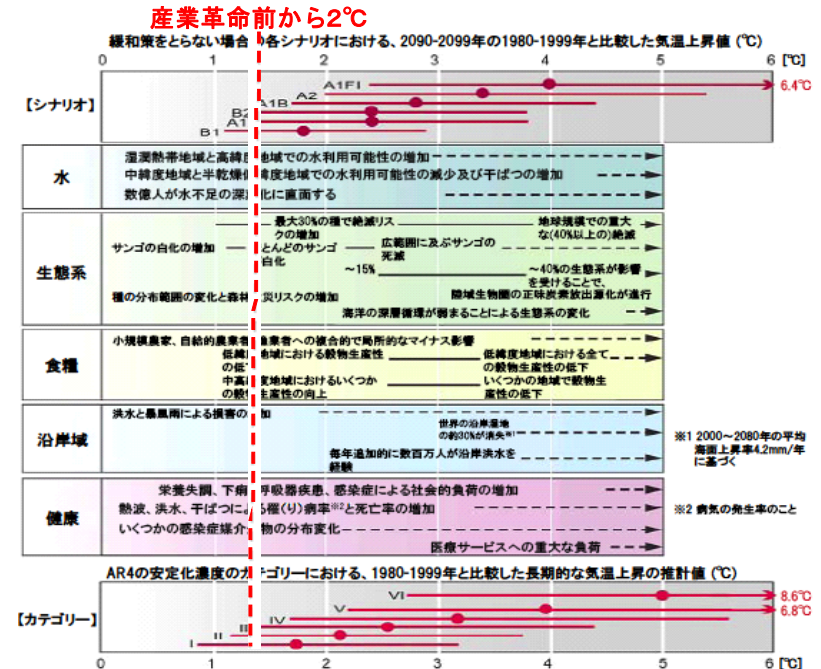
産業革命前から2℃

緩和策をとらない場合の各シナリオにおける、2090-2099年の1980-1999年と比較した気温上昇値（℃）

0 1 2 3 4 5 6 [℃]

【シナリオ】

A1FI
A2
A1B
B2
A1T
B1

6.4℃

水

湿潤熱帯地域と高緯度地域での水利用可能性の増加
中緯度地域と半乾燥低緯度地域での水利用可能性の減少及び干ばつの増加
数億人が水不足の深刻化に直面する

生態系

最大30%の種で絶滅リスクの増加
地球規模での重大な(40%以上の)絶滅
サンゴの白化の増加
ほとんどのサンゴが白化
広範囲に及ぶサンゴの死滅
~15%
~40%の生態系が影響を受けることで、陸域生物圏の正味炭素放出源化が進行
種の分布範囲の変化と森林火災リスクの増加
海洋の深層循環が弱まることによる生態系の変化

食糧

小規模農家、自給的農業者・漁業者への複合的で局所的なマイナス影響
低緯度地域における穀物生産性の低下
低緯度地域における全ての穀物生産性の低下
中高緯度地域におけるいくつかの穀物生産性の向上
いくつかの地域で穀物生産性の低下

沿岸域

洪水と暴風雨による損害の増加
世界の沿岸湿地の約30%が消失※1
毎年追加的に数百万人が沿岸洪水を経験

※1 2000～2080年の平均海面上昇率4.2mm/年に基づく

健康

栄養失調、下痢、呼吸器疾患、感染症による社会的負荷の増加
熱波、洪水、干ばつによる罹(り)病率※2と死亡率の増加
いくつかの感染症媒介動物の分布変化
医療サービスへの重大な負荷

※2 病気の発生率のこと

AR4の安定化濃度のカテゴリーにおける、1980-1999年と比較した長期的な気温上昇の推計値（℃）

【カテゴリー】

VI
V
IV
III
II
I

8.6℃
6.8℃

0 1 2 3 4 5 6 [℃]